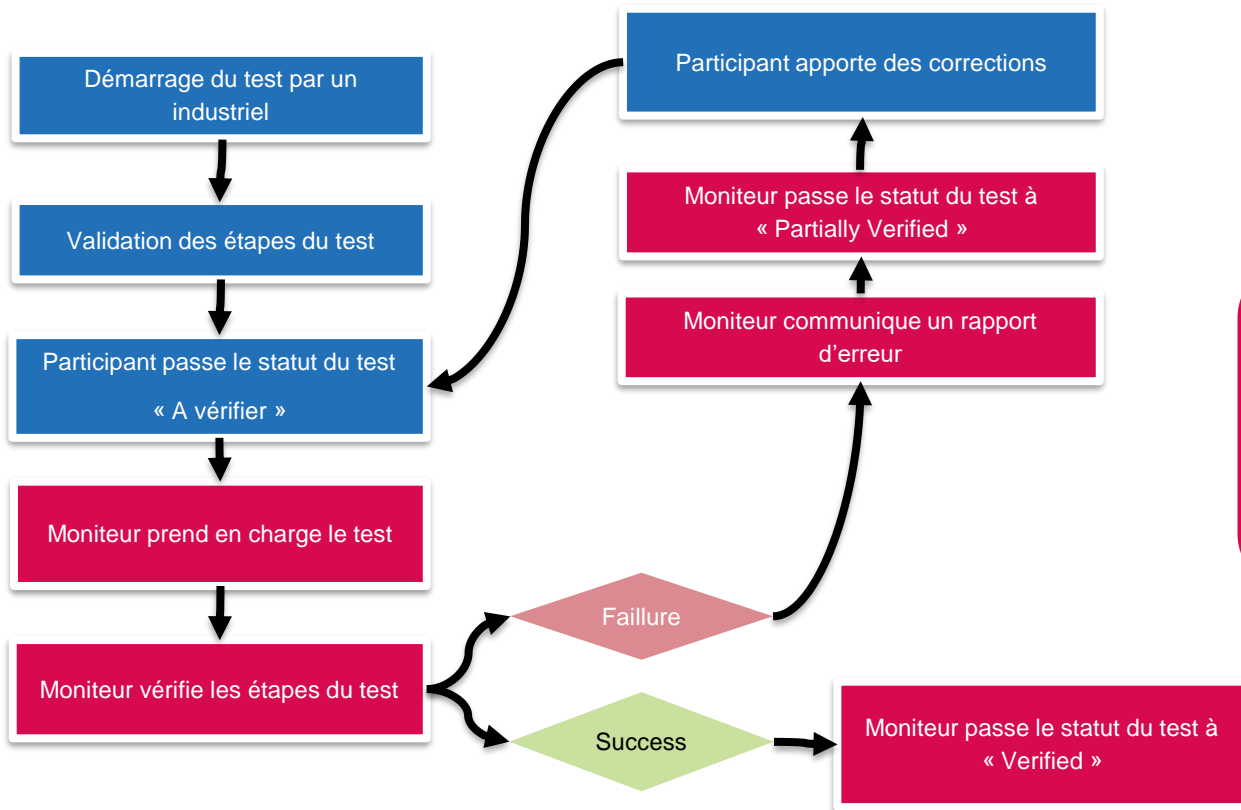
Démarrage du test par un industriel

Validation des étapes du test

Participant passe le statut du test « A vérifier »

Moniteur prend en charge le test

Moniteur vérifie les étapes du test

Faillure

Success

Moniteur passe le statut du test à « Verified »

Moniteur communique un rapport d’erreur

Moniteur passe le statut du test à « Partially Verified »

Participant apporte des corrections